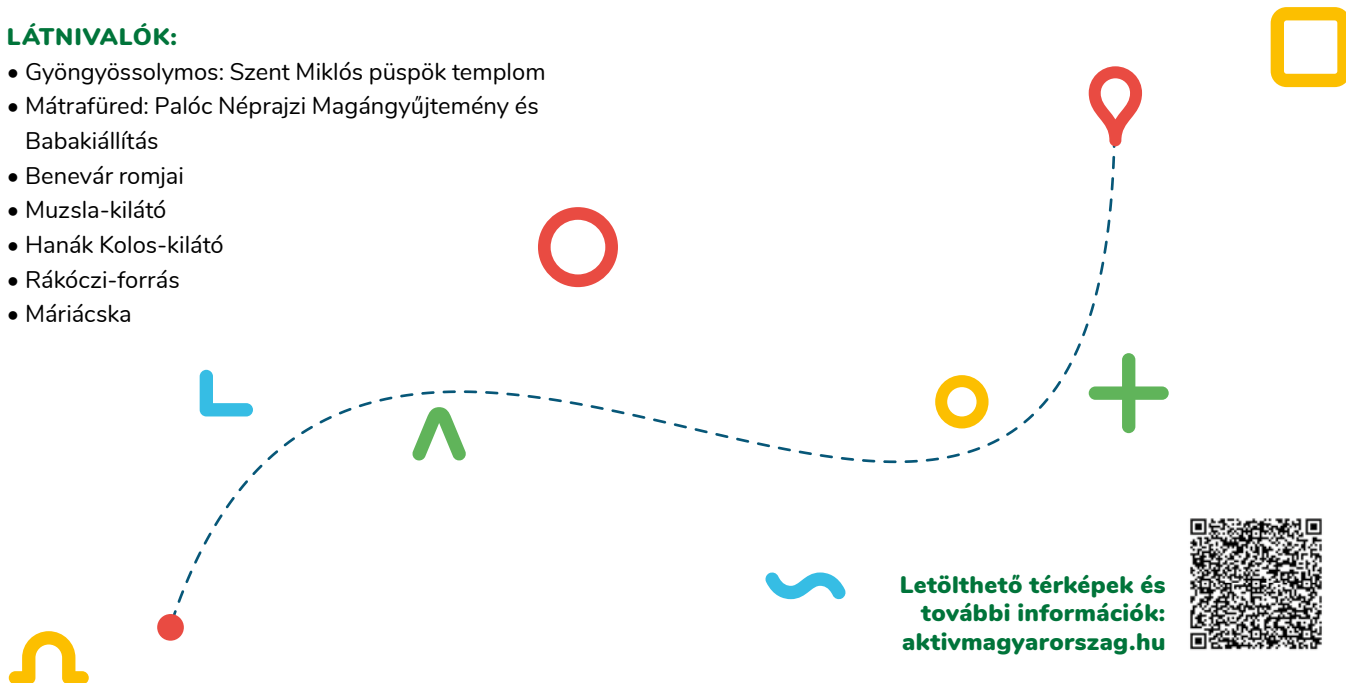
LÁTNIVALÓK:

- Gyöngyössolymos: Szent Miklós püspök templom
- Mátrafüred: Palóc Néprajzi Magángyűjtemény és Babakiállítás
- Benevár romjai
- Muzsla-kilátó
- Hanák Kolos-kilátó
- Rákóczi-forrás
- Máriácska

Letölthető térképek és további információk: aktivmagyarorszag.hu